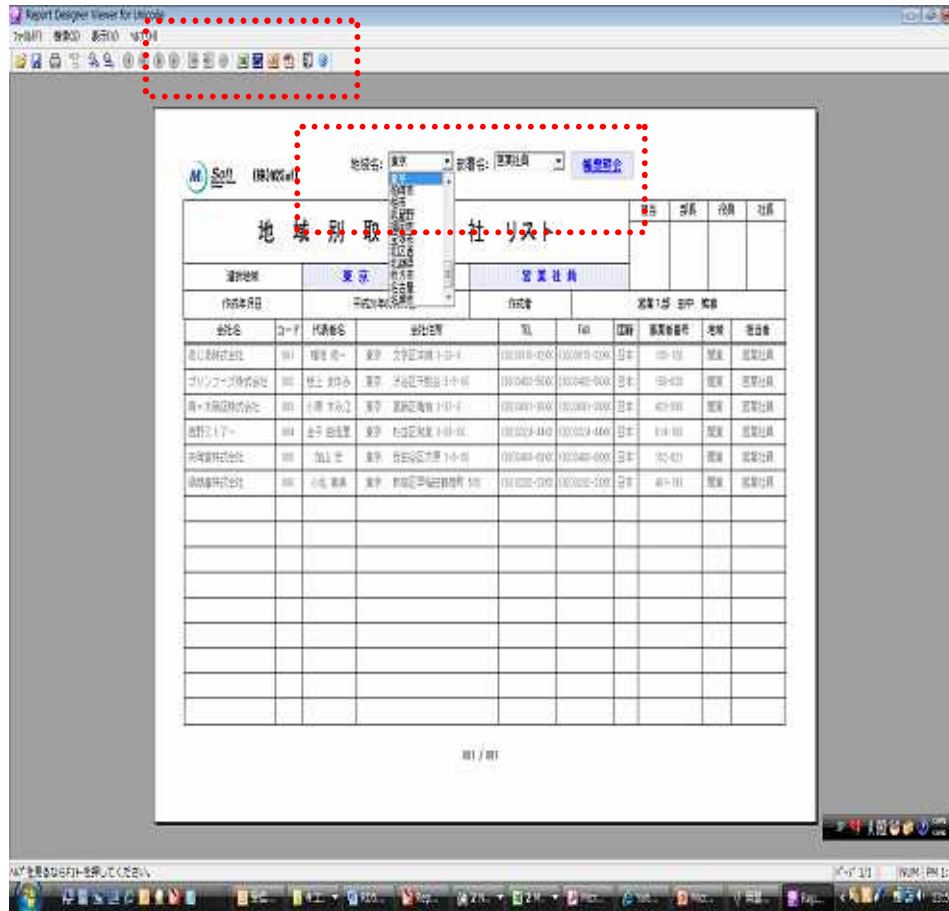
Report Designer Viewer for Unicode

ﾌｧｲﾙ(F) 検索(S) 表示(V) ﾍﾙﾌﾟ(H)

M Soft (株)MSoft

地域名: 東京 部署名: 営業社員 検索部会

地 域 別 取 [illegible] 社 リスト

| 担当 | 部長 | 役員 | 社長 |
|---|---|---|---|

選択地域 東京 営業社員

作成年月日 平成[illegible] 作成者 営業1部 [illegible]

| 会社名 | コード | 代表者名 | 会社住所 | TEL | FAX | 国籍 | 郵便番号 | 地域 | 担当者 |
|---|---|---|---|---|---|---|---|---|---|
| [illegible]株式会社 | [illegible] | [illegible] | 東京 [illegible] | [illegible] | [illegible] | 日本 | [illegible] | 関東 | 営業社員 |
| ブリンフーズ株式会社 | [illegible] | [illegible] | 東京 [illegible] | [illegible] | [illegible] | 日本 | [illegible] | 関東 | 営業社員 |
| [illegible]株式会社 | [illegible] | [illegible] | 東京 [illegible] | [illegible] | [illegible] | 日本 | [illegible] | 関東 | 営業社員 |
| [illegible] | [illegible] | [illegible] | 東京 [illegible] | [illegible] | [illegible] | 日本 | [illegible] | 関東 | 営業社員 |
| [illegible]株式会社 | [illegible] | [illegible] | 東京 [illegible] | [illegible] | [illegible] | 日本 | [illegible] | 関東 | 営業社員 |
| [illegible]株式会社 | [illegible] | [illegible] | 東京 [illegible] | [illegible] | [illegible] | 日本 | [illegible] | 関東 | 営業社員 |

001 / 001

ﾍﾙﾌﾟを見るならF1キーを押してください。

ﾍﾟｰｼﾞ 1/1 NUM